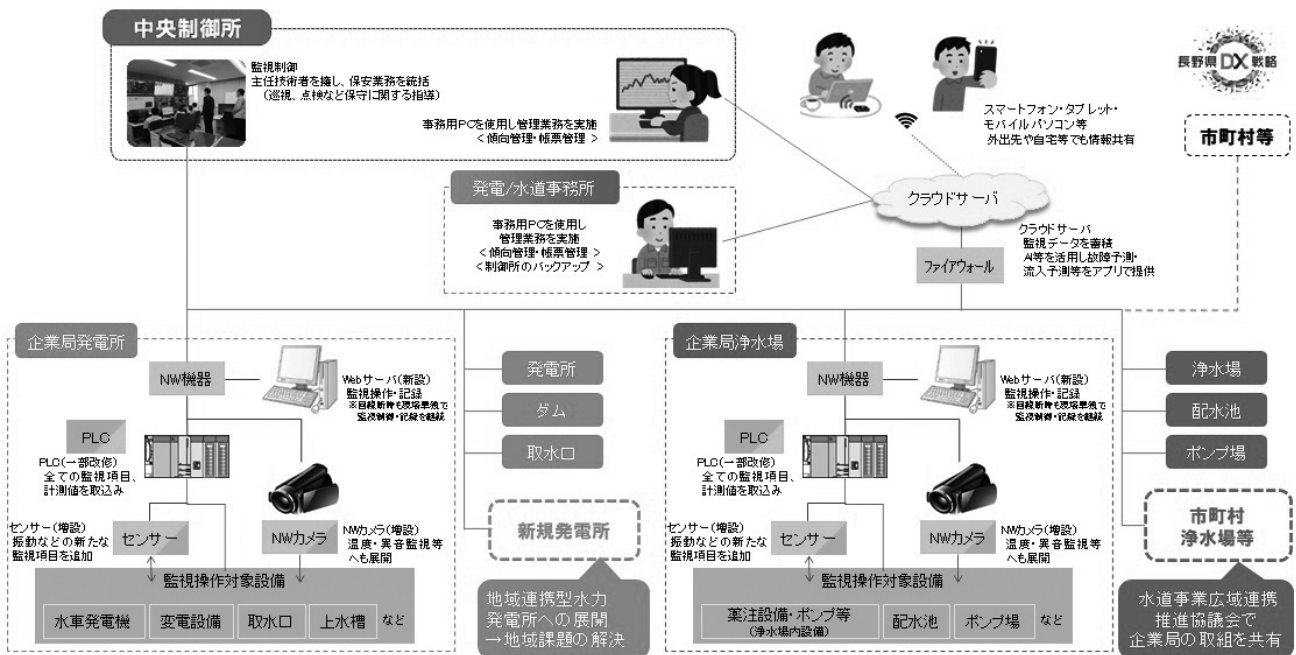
中央制御所

監視制御
主任技術者を擁し、保安業務を統括
（巡視、点検など保守に関する指導）

事務用PCを使用し管理業務を実施
＜傾向管理・帳票管理＞

長野県DX戦略

スマートフォン・タブレット・
モバイルパソコン等
外出先や自宅等でも情報共有

市町村等

発電/水道事務所

事務用PCを使用し
管理業務を実施
＜傾向管理・帳票管理＞
＜制御所のバックアップ＞

クラウドサーバ

クラウドサーバ
監視データを蓄積
AI等を活用し故障予測・
流入予測等をアプリで提供

ファイアウォール

企業局発電所

NW機器

Webサーバ（新設）
監視操作・記録
※回線断時も現場単独で監視制御・記録を継続

PLC

PLC（一部改修）
全ての監視項目、
計測値を取込み

センサー（増設）
振動などの新たな
監視項目を追加

センサー

NWカメラ

NWカメラ（増設）
温度・異音監視等
へも展開

監視操作対象設備

水車発電機
変電設備
取水口
上水槽
など

発電所
ダム
取水口

新規発電所

地域連携型水力
発電所への展開
→地域課題の解決

企業局浄水場

NW機器

Webサーバ（新設）
監視操作・記録
※回線断時も現場単独で監視制御・記録を継続

PLC

PLC（一部改修）
全ての監視項目、
計測値を取込み

センサー（増設）
振動などの新たな
監視項目を追加

センサー

NWカメラ

NWカメラ（増設）
温度・異音監視等
へも展開

監視操作対象設備

薬注設備・ポンプ等
（浄水場内設備）
配水池
ポンプ場
など

浄水場
配水池
ポンプ場

市町村
浄水場等

水道事業広域連携
推進協議会で
企業局の取組を共有